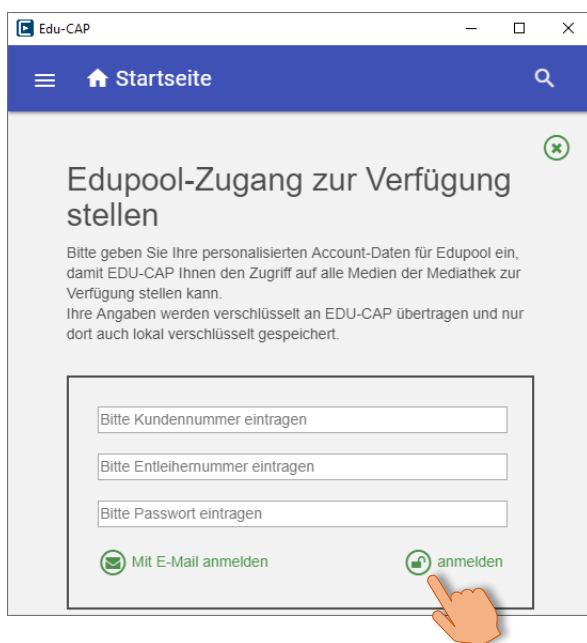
Edu-CAP

Startseite

Edupool-Zugang zur Verfügung stellen

Bitte geben Sie Ihre personalisierten Account-Daten für Edupool ein, damit EDU-CAP Ihnen den Zugriff auf alle Medien der Mediathek zur Verfügung stellen kann.
Ihre Angaben werden verschlüsselt an EDU-CAP übertragen und nur dort auch lokal verschlüsselt gespeichert.

Bitte Kundennummer eintragen

Bitte Entleihernummer eintragen

Bitte Passwort eintragen

Mit E-Mail anmelden

anmelden